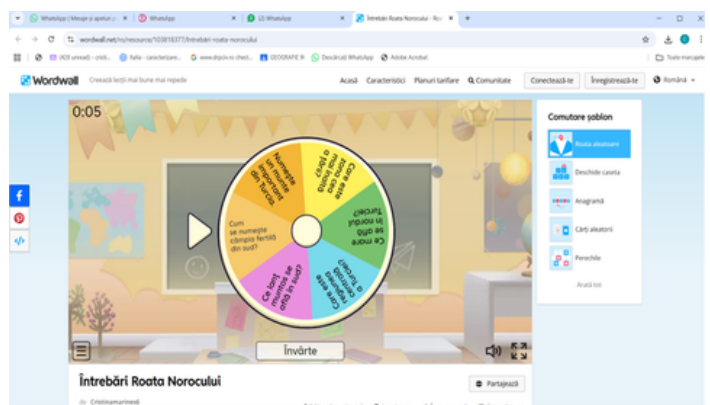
WhatsApp | Mesaje și apeluri | ×
WhatsApp ×
(2) WhatsApp ×
Întrebări Roata Norocului - Ro ×
+

wordwall.net/ro/resource/103818377/întrebări-roata-norocului

(439 unread) - cristi...
Italia - caracterizare...
www.dspcic.ro check...
GEOGRAFIE X
Descărcați WhatsApp
Adobe Acrobat
Toate marcajele

Wordwall Creează lecții mai bune mai repede
Acasă Caracteristici Planuri tarifare Comunitate Conectează-te Înregistrează-te Română

0:05

Numește un munte important din Turcia.
Care este zona cea mai înaltă a țării?
Ce mare se află în nordul Turciei?
Care este capitala Turciei?
Ce lanț muntos se află în sud?
Cum se numește câmpia fertilă din sud?

Învârte

Comutare șablon
Roată aleatoare
Deschide caseta
Anagramă
Cărți aleatorii
Perechile
Arată tot

Întrebări Roata Norocului
Partajează
Cristinamarinedi